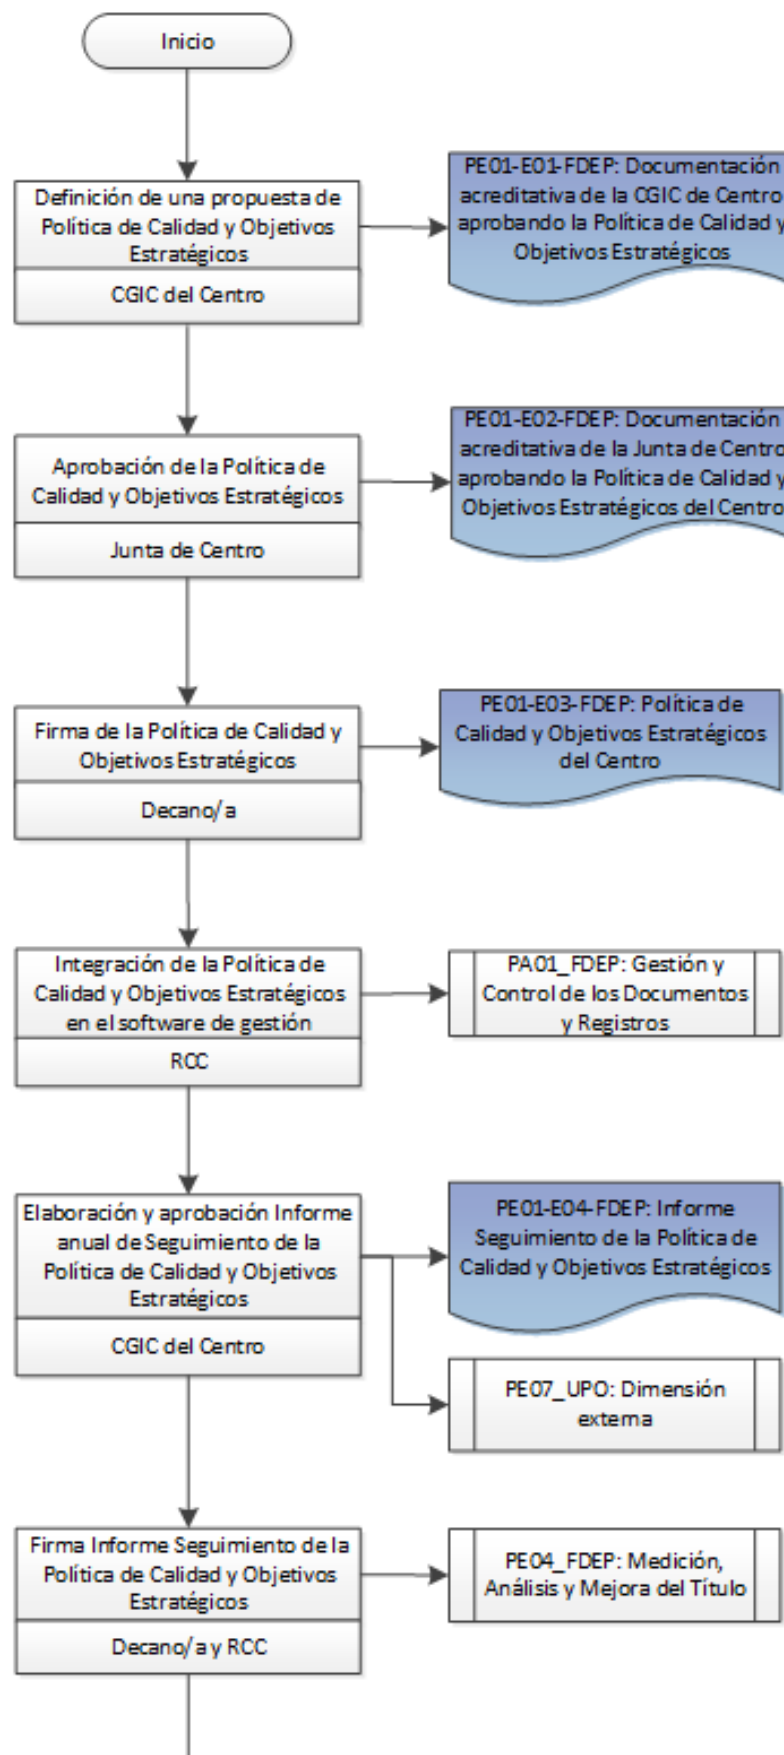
Inicio

Definición de una propuesta de Política de Calidad y Objetivos Estratégicos

CGIC del Centro

PE01-E01-FDEP: Documentación acreditativa de la CGIC de Centro aprobando la Política de Calidad y Objetivos Estratégicos

Aprobación de la Política de Calidad y Objetivos Estratégicos

Junta de Centro

PE01-E02-FDEP: Documentación acreditativa de la Junta de Centro aprobando la Política de Calidad y Objetivos Estratégicos del Centro

Firma de la Política de Calidad y Objetivos Estratégicos

Decano/a

PE01-E03-FDEP: Política de Calidad y Objetivos Estratégicos del Centro

Integración de la Política de Calidad y Objetivos Estratégicos en el software de gestión

RCC

PA01_FDEP: Gestión y Control de los Documentos y Registros

Elaboración y aprobación Informe anual de Seguimiento de la Política de Calidad y Objetivos Estratégicos

CGIC del Centro

PE01-E04-FDEP: Informe Seguimiento de la Política de Calidad y Objetivos Estratégicos

PE07_UPO: Dimensión externa

Firma Informe Seguimiento de la Política de Calidad y Objetivos Estratégicos

Decano/a y RCC

PE04_FDEP: Medición, Análisis y Mejora del Título